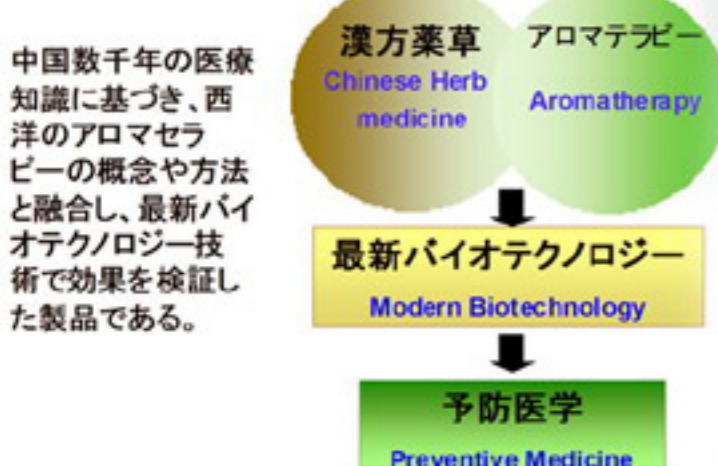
中国数千年の医療知識に基づき、西洋のアロマセラピーの概念や方法と融合し、最新バイオテクノロジー技術で効果を検証した製品である。

漢方薬草
Chinese Herb medicine

アロマテラピー
Aromatherapy

最新バイオテクノロジー
Modern Biotechnology

予防医学
Preventive Medicine